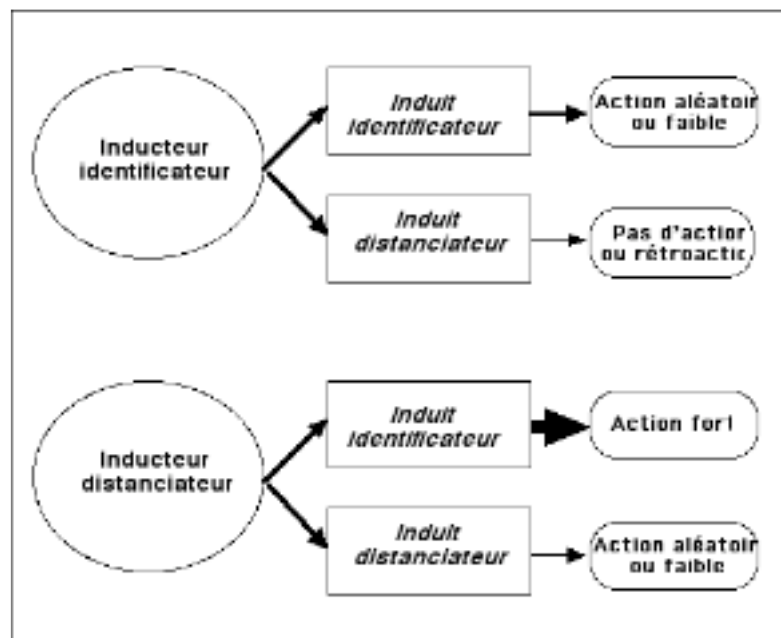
Inducteur identificateur

Induit identificateur

Action aléatoir ou faible

Induit distanciateur

Pas d'actior ou rétroactic

Inducteur distanciateur

Induit identificateur

Action fort

Induit distanciateur

Action aléatoir ou faible